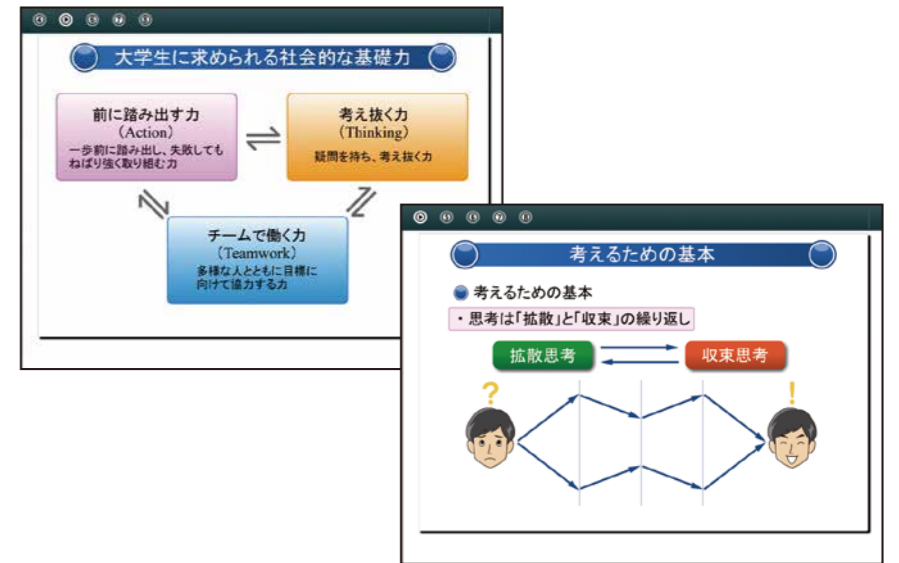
大学生に求められる社会的な基礎力

前に踏み出す力
（Action）
一歩前に踏み出し、失敗しても粘り強く取り組む力

考え抜く力
（Thinking）
疑問を持ち、考え抜く力

チームで働く力
（Teamwork）
多様な人とともに目標に向けて協力する力

考えるための基本

考えるための基本

・思考は「拡散」と「収束」の繰り返し

拡散思考

収束思考

?

!